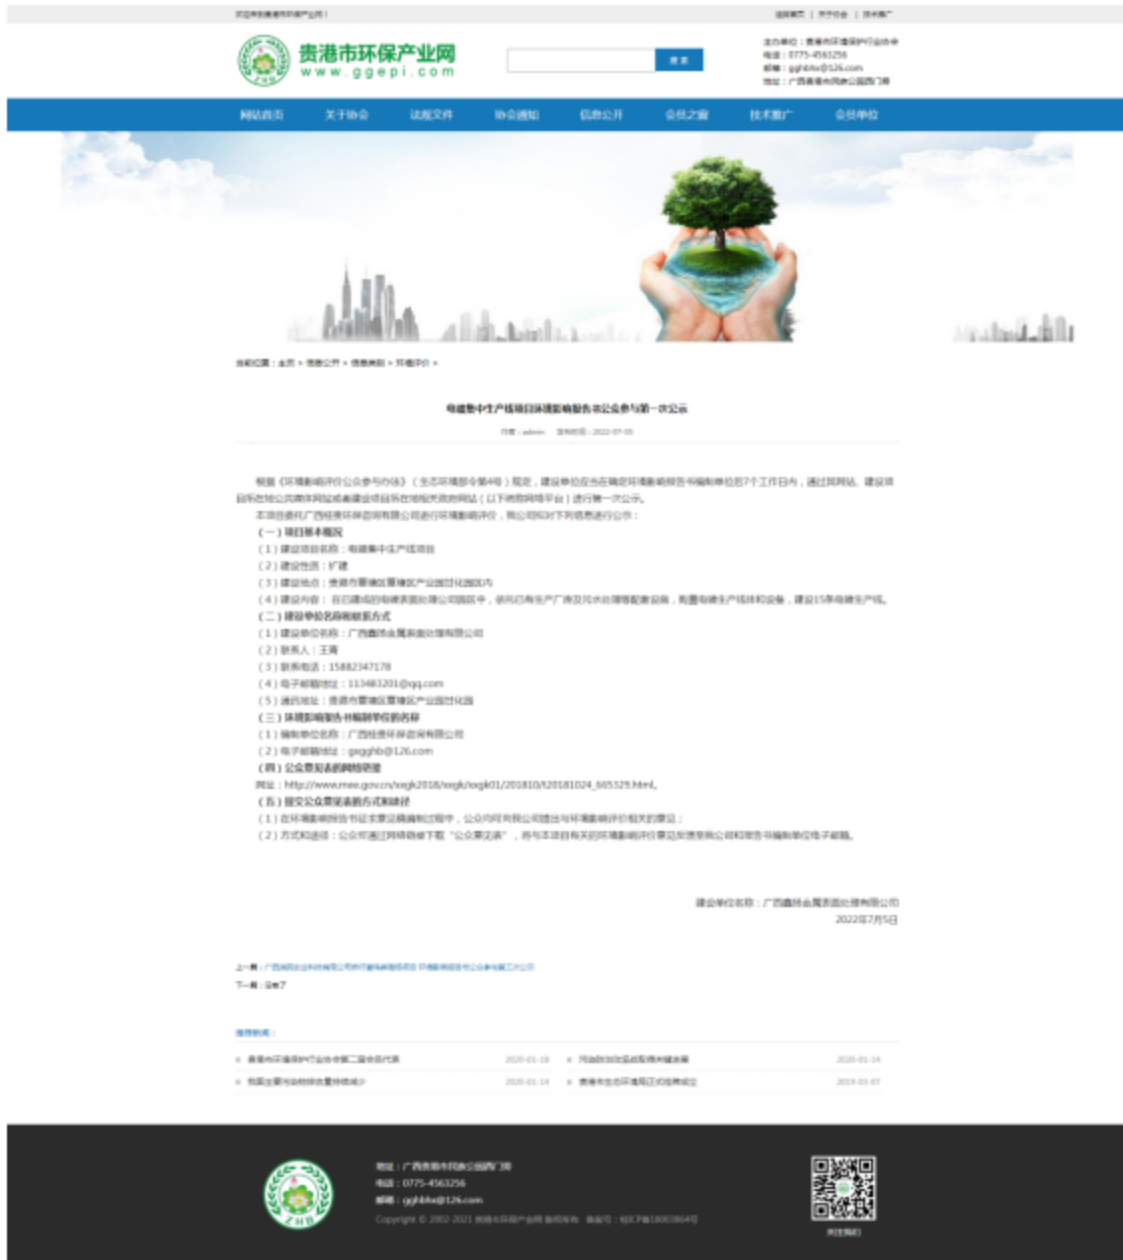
贵港市环保产业网
www.ggepi.com

搜索

电话：0775-4563256
邮箱：gghbhx@126.com

网站首页 关于协会 法规文件 协会通知 信息公开 会员之窗 技术推广 会员单位

当前位置：首页 > 信息公开 > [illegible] > 环境评价 >

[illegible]第一次公示

作者：admin 发布时间：2022-07-05

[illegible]

（一）项目基本概况
（1）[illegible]
（2）建设性质：扩建
（3）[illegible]
（4）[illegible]
（二）建设单位名称和联系方式
（1）建设单位名称：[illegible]
（2）联系人：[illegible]
（3）联系电话：15882347178
（4）电子邮箱地址：113483201@qq.com
（5）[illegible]
（三）环境影响报告书编制单位的名称
（1）编制单位名称：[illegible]
（2）电子邮箱地址：gxgghb@126.com
（四）公众意见表的网络链接
网址：http://www.mee.gov.cn/xxgk2018/xxgk/xxgk01/201810/t20181024_665329.html。
（五）提交公众意见表的方式和途径
（1）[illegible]
（2）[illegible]

建设单位名称：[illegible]
2022年7月5日

上一篇：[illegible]
下一篇：没有了

推荐新闻：
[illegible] 2020-01-14
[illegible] 2020-01-14
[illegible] 2020-01-14
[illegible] 2019-03-07

地址：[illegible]
电话：0775-4563256
邮箱：gghbhx@126.com
Copyright © 2002-2021 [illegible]

关注我们